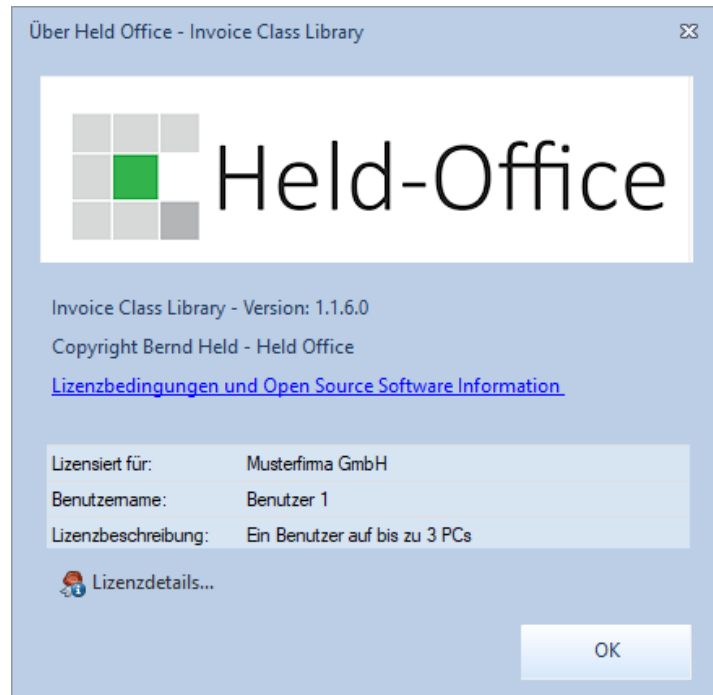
Über Held Office - Invoice Class Library

Held-Office

Invoice Class Library - Version: 1.1.6.0

Copyright Bernd Held - Held Office

Lizenzbedingungen und Open Source Software Information

| Lizensiert für: | Musterfirma GmbH |
|---|---|
| Benutzername: | Benutzer 1 |
| Lizenzbeschreibung: | Ein Benutzer auf bis zu 3 PCs |

Lizenzdetails...

OK